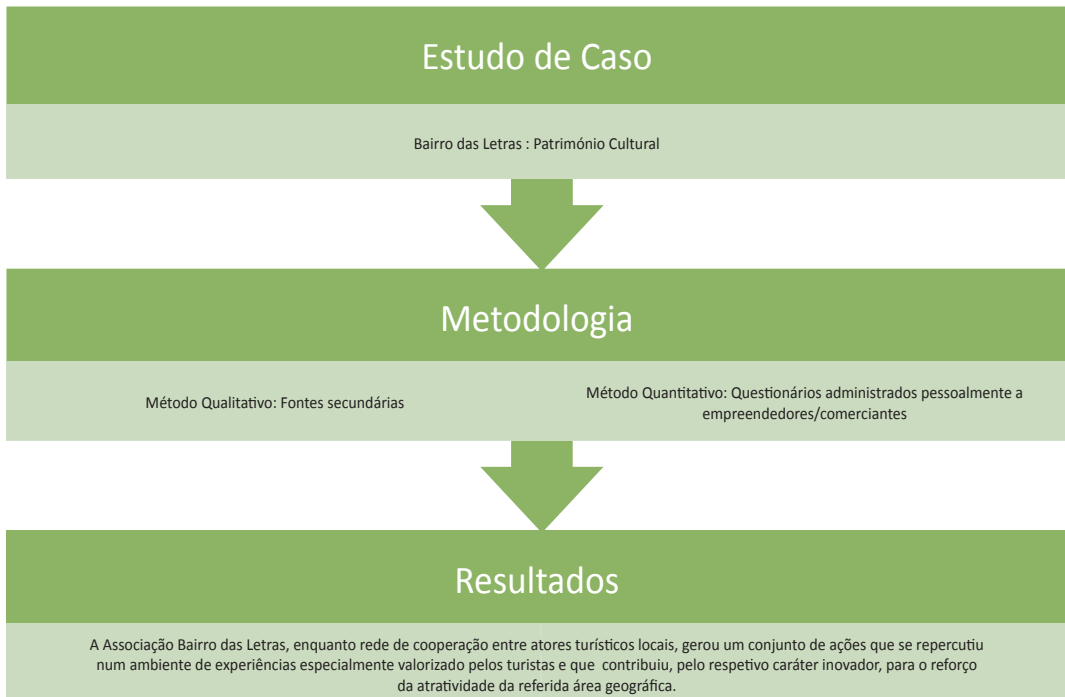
Estudo de Caso

Bairro das Letras : Património Cultural

Metodologia

Método Qualitativo: Fontes secundárias

Método Quantitativo: Questionários administrados pessoalmente a empreendedores/comerciantes

Resultados

A Associação Bairro das Letras, enquanto rede de cooperação entre atores turísticos locais, gerou um conjunto de ações que se repercutiu num ambiente de experiências especialmente valorizado pelos turistas e que contribuiu, pelo respetivo caráter inovador, para o reforço da atratividade da referida área geográfica.